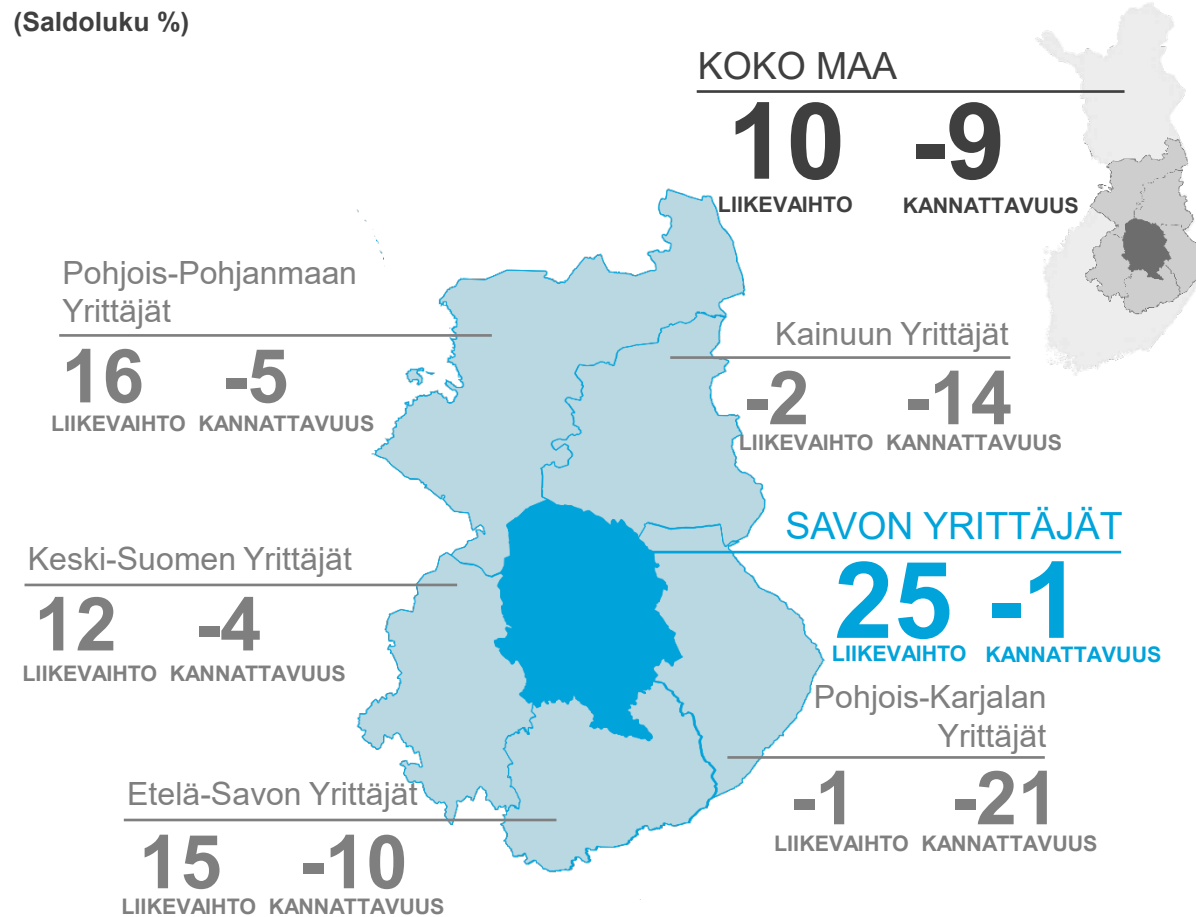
(Saldoluku %)

KOKO MAA
10 LIIKEVAIHTO
-9 KANNATTAVUUS

Pohjois-Pohjanmaan Yrittäjät
16 LIIKEVAIHTO
-5 KANNATTAVUUS

Kainuun Yrittäjät
-2 LIIKEVAIHTO
-14 KANNATTAVUUS

SAVON YRITTÄJÄT
25 LIIKEVAIHTO
-1 KANNATTAVUUS

Keski-Suomen Yrittäjät
12 LIIKEVAIHTO
-4 KANNATTAVUUS

Pohjois-Karjalan Yrittäjät
-1 LIIKEVAIHTO
-21 KANNATTAVUUS

Etelä-Savon Yrittäjät
15 LIIKEVAIHTO
-10 KANNATTAVUUS